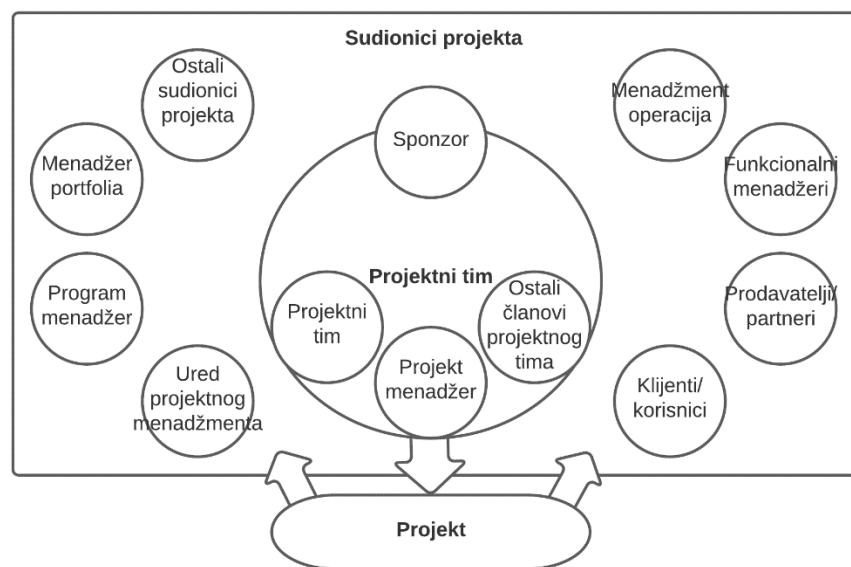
Sudionici projekta

Ostali sudionici projekta

Menadžer portfolia

Program menadžer

Ured projektnog menadžmenta

Sponzor

Projektni tim

Projektni tim

Ostali članovi projektnog tima

Projekt menadžer

Menadžment operacija

Funkcionalni menadžeri

Prodavatelji/ partneri

Klijenti/ korisnici

Projekt